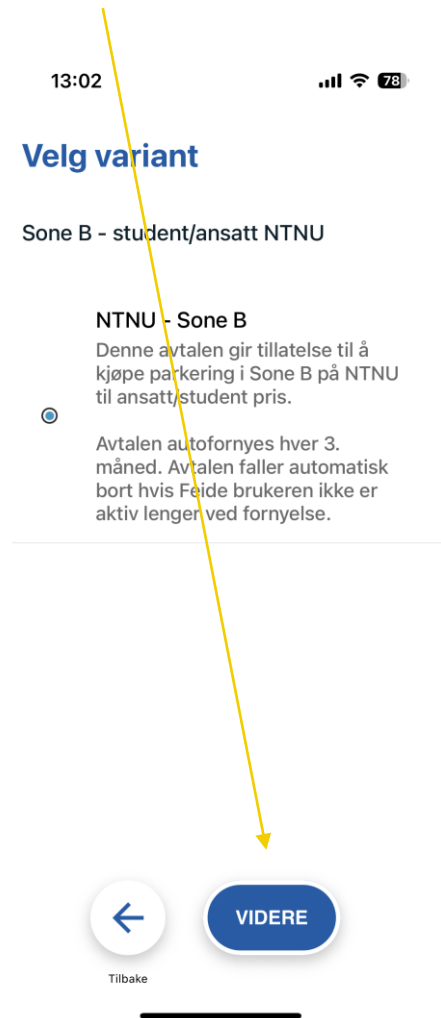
13:02

78

Velg variant

Sone B - student/ansatt NTNU

NTNU - Sone B
Denne avtalen gir tillatelse til å kjøpe parkering i Sone B på NTNU til ansatt/student pris.

Avtalen autofornyes hver 3. måned. Avtalen faller automatisk bort hvis Feide brukeren ikke er aktiv lenger ved fornyelse.

VIDERE

Tilbake